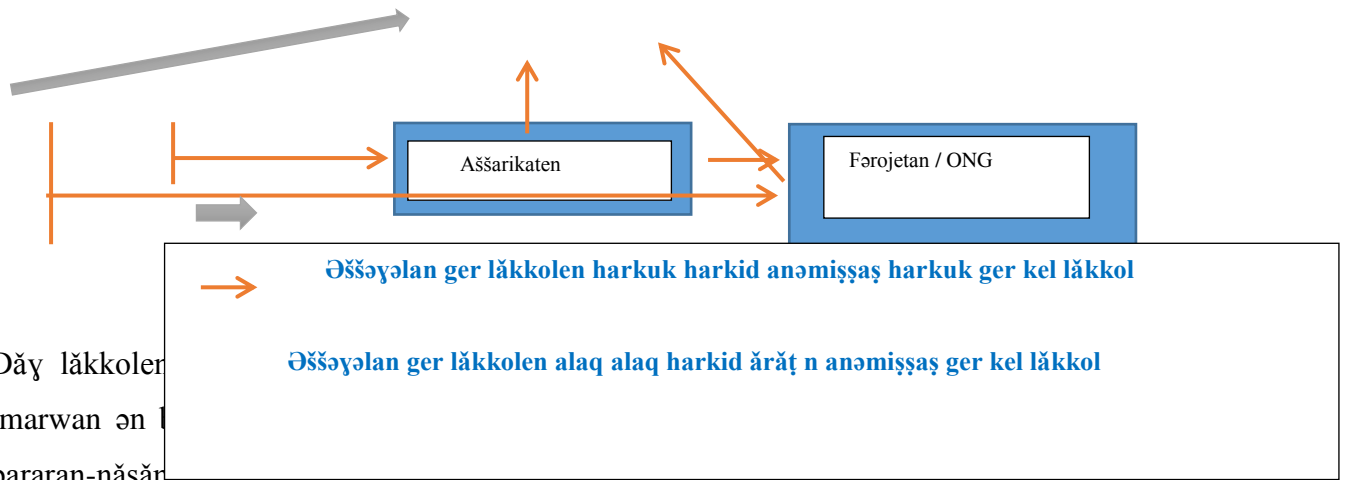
Aššarikaten

Fərojetan / ONG

Əššəɣəlan ger lǎkkolen harkuk harkid anəmişşaş harkuk ger kel lǎkkol

Əššəɣəlan ger lǎkkolen alaq alaq harkid ǎrǎţ n anəmişşaş ger kel lǎkkol

Dǎɣ lǎkkolen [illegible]
marwan ən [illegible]
pararan-nǎšǎn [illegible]